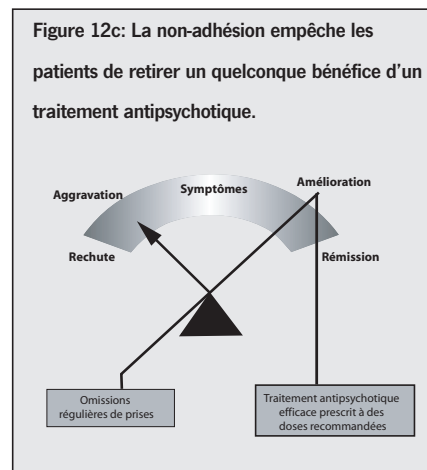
Figure 12c: La non-adhésion empêche les patients de retirer un quelconque bénéfice d'un traitement antipsychotique.

Aggravation
Symptômes
Amélioration
Rechute
Rémission

Omissions régulières de prises

Traitement antipsychotique efficace prescrit à des doses recommandées